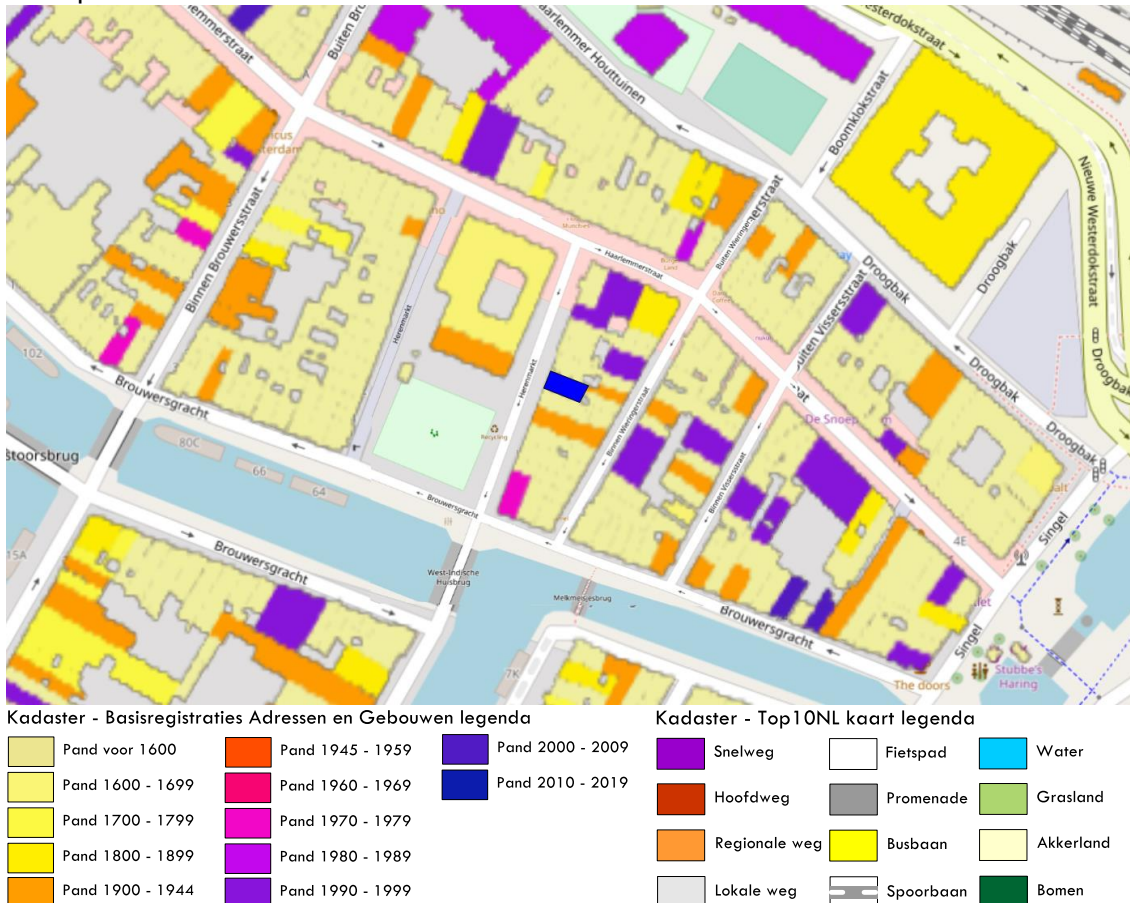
Haarlemmerstraat
Buiten Brouwersstraat
Haarlemmer Houttuinen
Westerdokstraat
Boomklokstraat
Nieuwe Westerdokstraat
Binnen Brouwersstraat
Haarlemmerstraat
Buiten Wieringerstraat
Droogbak
Droogbak
Herenmarkt
Herenmarkt
Buiten Vissersstraat
Droogbak
102
Brouwersgracht
80C
66
64
Binnen Wieringerstraat
Binnen Vissersstraat
De Snoep
Droogbak
stoorsbrug
Brouwersgracht
West-Indische Huisbrug
Melkmeisjesbrug
Brouwersgracht
Singel
Singel
4E
15A
7K
Stubbe's Haring
The doors

Kadaster - Basisregistraties Adressen en Gebouwen legenda
Pand voor 1600
Pand 1600 - 1699
Pand 1700 - 1799
Pand 1800 - 1899
Pand 1900 - 1944
Pand 1945 - 1959
Pand 1960 - 1969
Pand 1970 - 1979
Pand 1980 - 1989
Pand 1990 - 1999
Pand 2000 - 2009
Pand 2010 - 2019

Kadaster - Top10NL kaart legenda
Snelweg
Hoofdweg
Regionale weg
Lokale weg
Fietspad
Promenade
Busbaan
Spoorbaan
Water
Grasland
Akkerland
Bomen